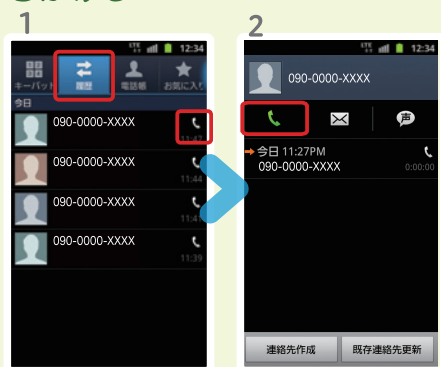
1

12:34

キーパッド

履歴

電話帳

お気に入り

今日

090-0000-XXXX

11:47

090-0000-XXXX

11:44

090-0000-XXXX

11:41

090-0000-XXXX

11:39

2

12:34

090-0000-XXXX

今日 11:27PM

090-0000-XXXX

0:00:00

連絡先作成

既存連絡先更新